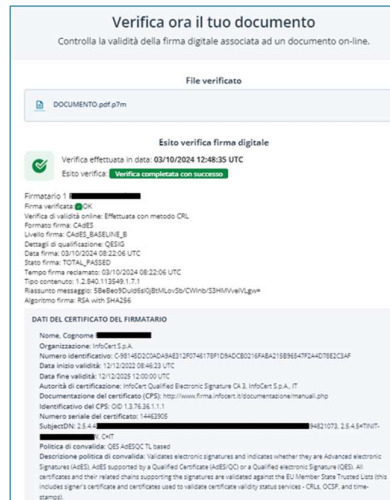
Verifica ora il tuo documento

Controlla la validità della firma digitale associata ad un documento on-line.

File verificato

DOCUMENTO.pdf.p7m

Esito verifica firma digitale

Verifica effettuata in data: 03/10/2024 12:48:35 UTC

Esito verifica: Verifica completata con successo

Firmatario 1 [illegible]
Firma verificata: OK
Verifica di validità online: Effettuata con metodo CRL
Formato firma: CAdES
Livello firma: CAdES_BASELINE_B
Dettagli di qualificazione: QESIG
Data firma: 03/10/2024 08:22:06 UTC
Stato firma: TOTAL_PASSED
Tempo firma reclamato: 03/10/2024 08:22:06 UTC
Tipo contenuto: 1.2.840.113549.1.7.1
Riassunto messaggio: 5BeBeo9Cuuj6stOjBtMLovSb/CWInb/S3HIMVvelVLgw=
Algoritmo firma: RSA with SHA256

DATI DEL CERTIFICATO DEL FIRMATARIO

Nome, Cognome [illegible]
Organizzazione: InfoCert S.p.A.
Numero identificativo: C-98145D2C0ADA94E312F074617BF1D9ADCB0216FABA215B96547F2A4D78E2C3AF
Data inizio validità: 12/12/2022 08:46:23 UTC
Data fine validità: 12/12/2025 12:00:00 UTC
Autorità di certificazione: InfoCert Qualified Electronic Signature CA 3, InfoCert S.p.A., IT
Documentazione del certificato (CPS): http://www.firma.infocert.it/documentazione/manuali.php
Identificativo del CPS: OID 1.3.76.36.1.1.1
Numero seriale del certificato: 14453905
SubjectDN: 2.5.4.4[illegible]94821073, 2.5.4.5=TINIT-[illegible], CN=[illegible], C=IT
Politica di convalida: QES AdESQC TL based
Descrizione politica di convalida: Validates electronic signatures and indicates whether they are Advanced electronic Signatures (AdES), AdES supported by a Qualified Certificate (AdES/QC) or a Qualified electronic Signature (QES). All certificates and their related chains supporting the signatures are validated against the EU Member State Trusted Lists (this includes signer's certificate and certificates used to validate certificate validity status services - CRLs, OCSP, and time-stamps).